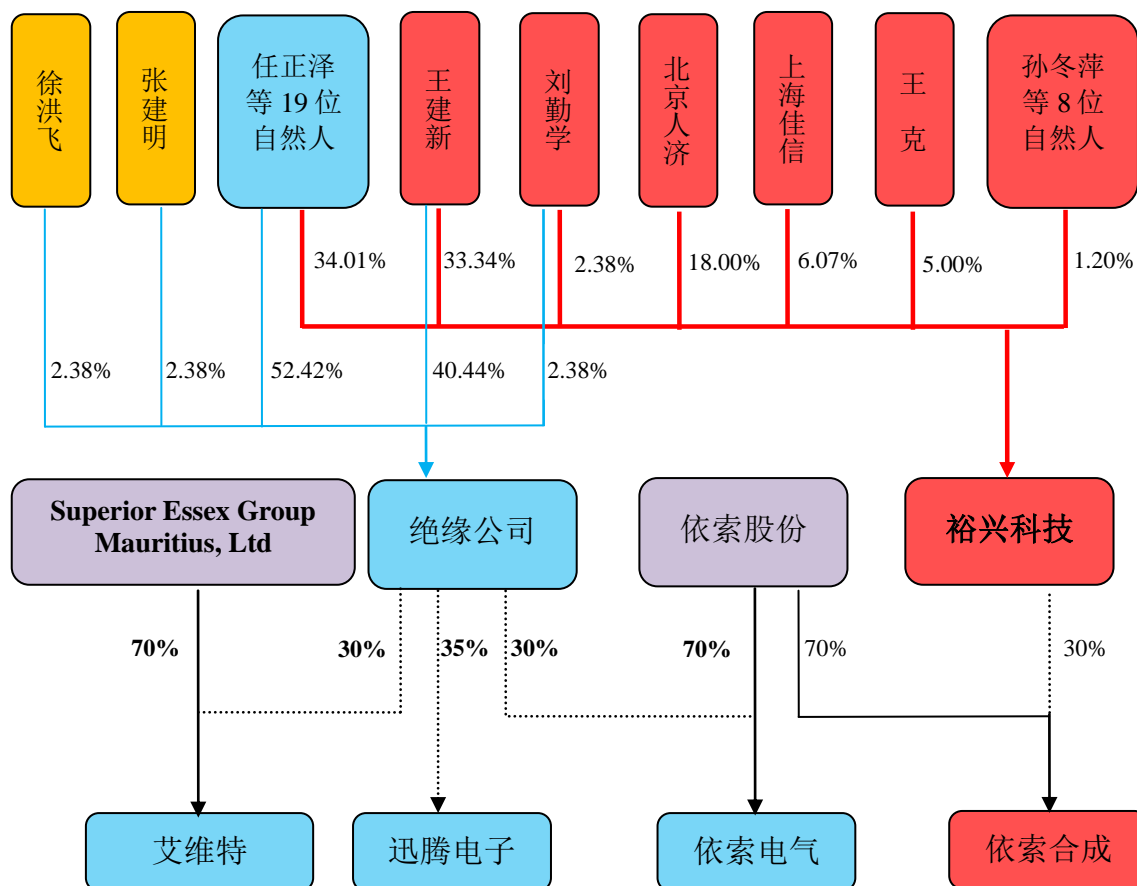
徐洪飞

张建明

任正泽等 19 位自然人

王建新

刘勤学

北京人济

上海佳信

王克

孙冬萍等 8 位自然人

34.01%

33.34%

2.38%

18.00%

6.07%

5.00%

1.20%

2.38%

2.38%

52.42%

40.44%

2.38%

Superior Essex Group Mauritius, Ltd

绝缘公司

依索股份

裕兴科技

70%

30%

35%

30%

70%

70%

30%

艾维特

迅腾电子

依索电气

依索合成